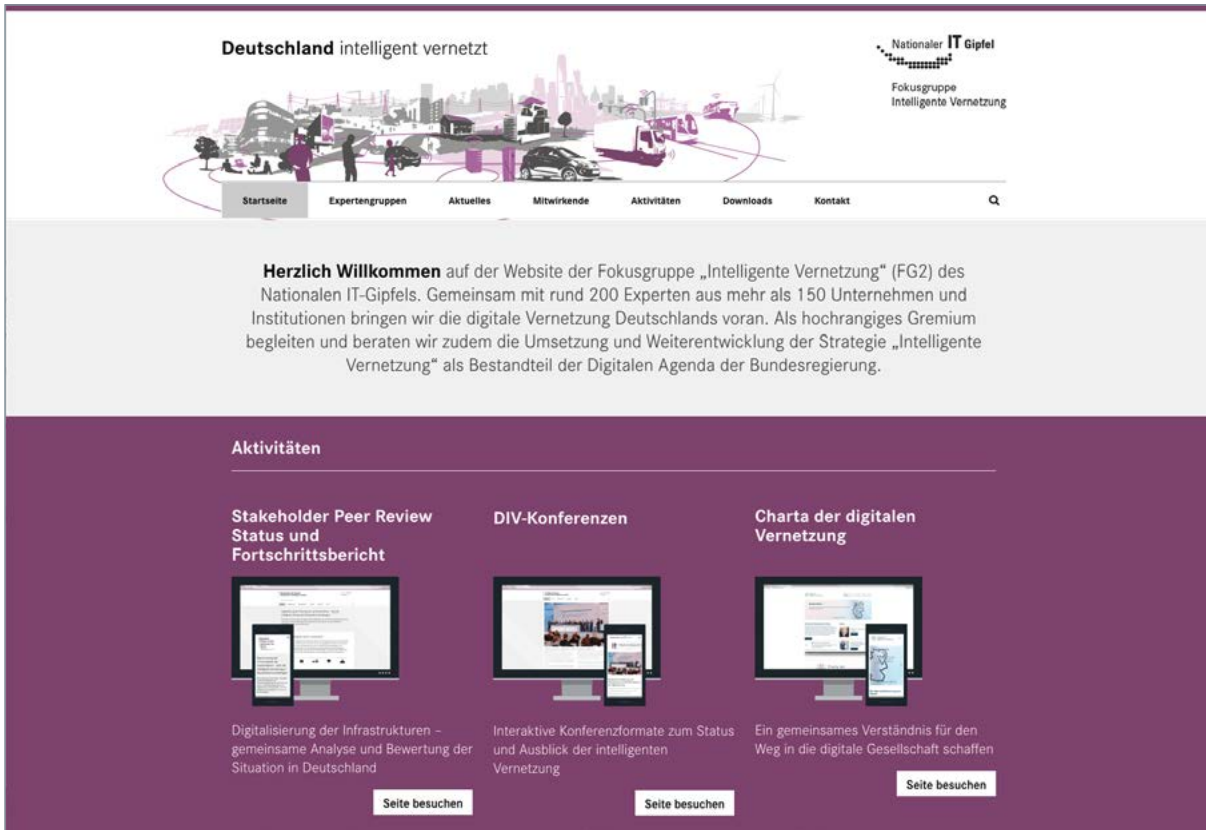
Deutschland intelligent vernetzt

Nationaler IT Gipfel

Fokusgruppe
Intelligente Vernetzung

Startseite Expertengruppen Aktuelles Mitwirkende Aktivitäten Downloads Kontakt

**Herzlich Willkommen** auf der Website der Fokusgruppe „Intelligente Vernetzung“ (FG2) des Nationalen IT-Gipfels. Gemeinsam mit rund 200 Experten aus mehr als 150 Unternehmen und Institutionen bringen wir die digitale Vernetzung Deutschlands voran. Als hochrangiges Gremium begleiten und beraten wir zudem die Umsetzung und Weiterentwicklung der Strategie „Intelligente Vernetzung“ als Bestandteil der Digitalen Agenda der Bundesregierung.

Aktivitäten

Stakeholder Peer Review Status und Fortschrittsbericht

Digitalisierung der Infrastrukturen – gemeinsame Analyse und Bewertung der Situation in Deutschland

Seite besuchen

DIV-Konferenzen

Interaktive Konferenzformate zum Status und Ausblick der intelligenten Vernetzung

Seite besuchen

Charta der digitalen Vernetzung

Ein gemeinsames Verständnis für den Weg in die digitale Gesellschaft schaffen

Seite besuchen